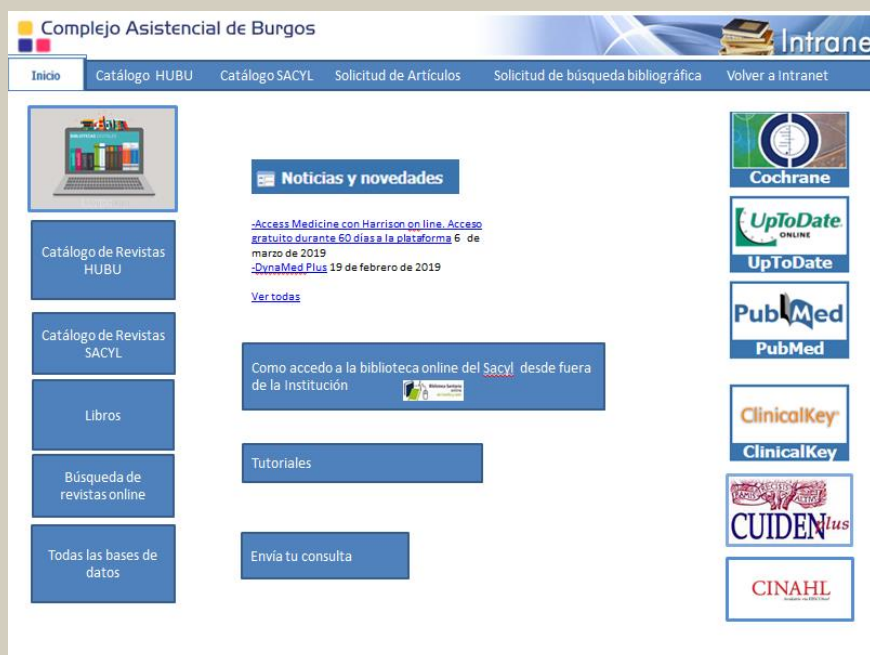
Complejo Asistencial de Burgos

Intrane

Inicio
Catálogo HUBU
Catálogo SACYL
Solicitud de Artículos
Solicitud de búsqueda bibliográfica
Volver a Intranet

Catálogo de Revistas HUBU

Catálogo de Revistas SACYL

Libros

Búsqueda de revistas online

Todas las bases de datos

Noticias y novedades

-Access Medicine con Harrison on line. Acceso gratuito durante 60 días a la plataforma 6 de marzo de 2019
-DynaMed Plus 19 de febrero de 2019

Ver todas

Como accedo a la biblioteca online del Sacyl desde fuera de la Institución

Tutoriales

Envía tu consulta

Cochrane

UpToDate ONLINE
UpToDate

PubMed
PubMed

ClinicalKey
ClinicalKey

CUIDEN plus

CINAHL